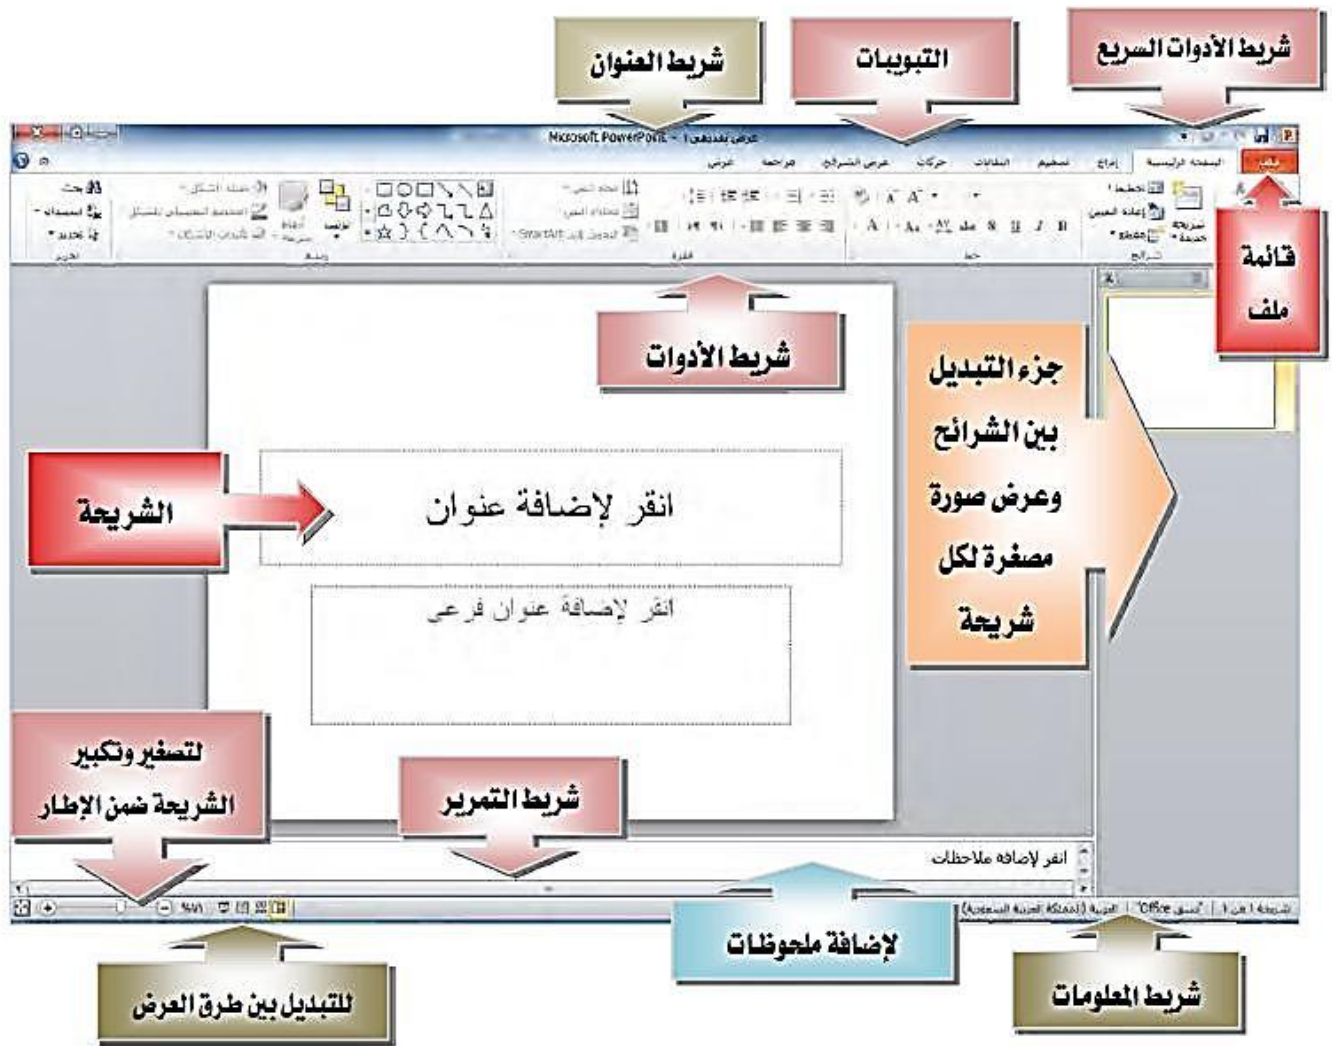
شريط الأدوات السريع

التبويبات

شريط العنوان

عرض تقديمي ١ - Microsoft PowerPoint

ملف
الصفحة الرئيسية
إدراج
تصميم
انتقالات
حركات
عرض الشرائح
مراجعة
عرض

قائمة ملف

شريحة جديدة
إعادة تعيين
مقطع
شرائح
خط
فقرة
رسم
تحرير
بحث
استبدال
تحديد
اتجاه النص
محاذاة النص
التحويل إلى SmartArt
ترتيب
أنماط سريعة
تعبئة الشكل
المخطط التفصيلي للشكل
تأثيرات الأشكال

شريط الأدوات

جزء التبديل بين الشرائح وعرض صورة مصغرة لكل شريحة

الشريحة

انقر لإضافة عنوان

انقر لإضافة عنوان فرعي

لتصغير وتكبير الشريحة ضمن الإطار

شريط التمرير

انقر لإضافة ملاحظات

شريحة ١ من ١
"نسق Office"
العربية (المملكة العربية السعودية)
٦٨%

للتبديل بين طرق العرض

لإضافة ملحوظات

شريط المعلومات